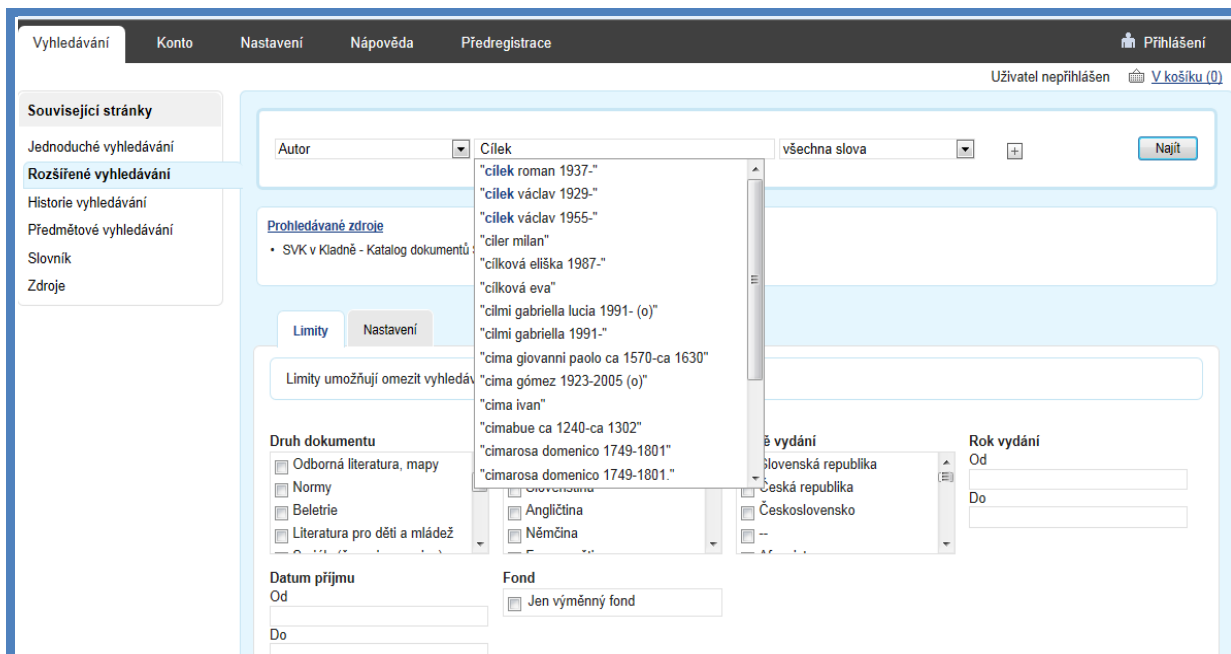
Vyhledávání Konto Nastavení Nápověda Předregistrace Přihlášení

Uživatel nepřihlášen V košíku (0)

Související stránky
Jednoduché vyhledávání
Rozšířené vyhledávání
Historie vyhledávání
Předmětové vyhledávání
Slovník
Zdroje

Autor | Cílek | všechna slova | + | Najít

"cílek roman 1937-"
"cílek václav 1929-"
"cílek václav 1955-"
"ciler milan"
"cílková eliška 1987-"
"cílková eva"
"cilmi gabriella lucia 1991- (o)"
"cilmi gabriella 1991-"
"cima giovanni paolo ca 1570-ca 1630"
"cima gómez 1923-2005 (o)"
"cima ivan"
"cimabue ca 1240-ca 1302"
"cimarosa domenico 1749-1801"
"cimarosa domenico 1749-1801."

Prohledávané zdroje
• SVK v Kladně - Katalog dokumentů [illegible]

Limity Nastavení

Limity umožňují omezit vyhledáv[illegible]

Druh dokumentu
Odborná literatura, mapy
Normy
Beletrie
Literatura pro děti a mládež
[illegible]

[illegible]
Angličtina
Němčina
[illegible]

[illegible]ě vydání
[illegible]lovenská republika
Česká republika
Československo
--
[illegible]

Rok vydání
Od
Do

Datum příjmu
Od
Do

Fond
Jen výměnný fond